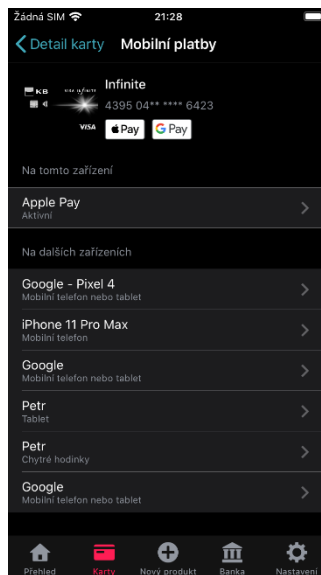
Žádná SIM 21:28

Detail karty Mobilní platby

KB VISA INFINITE
Infinite
4395 04** **** 6423
VISA Apple Pay G Pay

Na tomto zařízení

Apple Pay
Aktivní

Na dalších zařízeních

Google - Pixel 4
Mobilní telefon nebo tablet

iPhone 11 Pro Max
Mobilní telefon

Google
Mobilní telefon nebo tablet

Petr
Tablet

Petr
Chytré hodinky

Google
Mobilní telefon nebo tablet

Přehled Karty Nový produkt Banka Nastavení